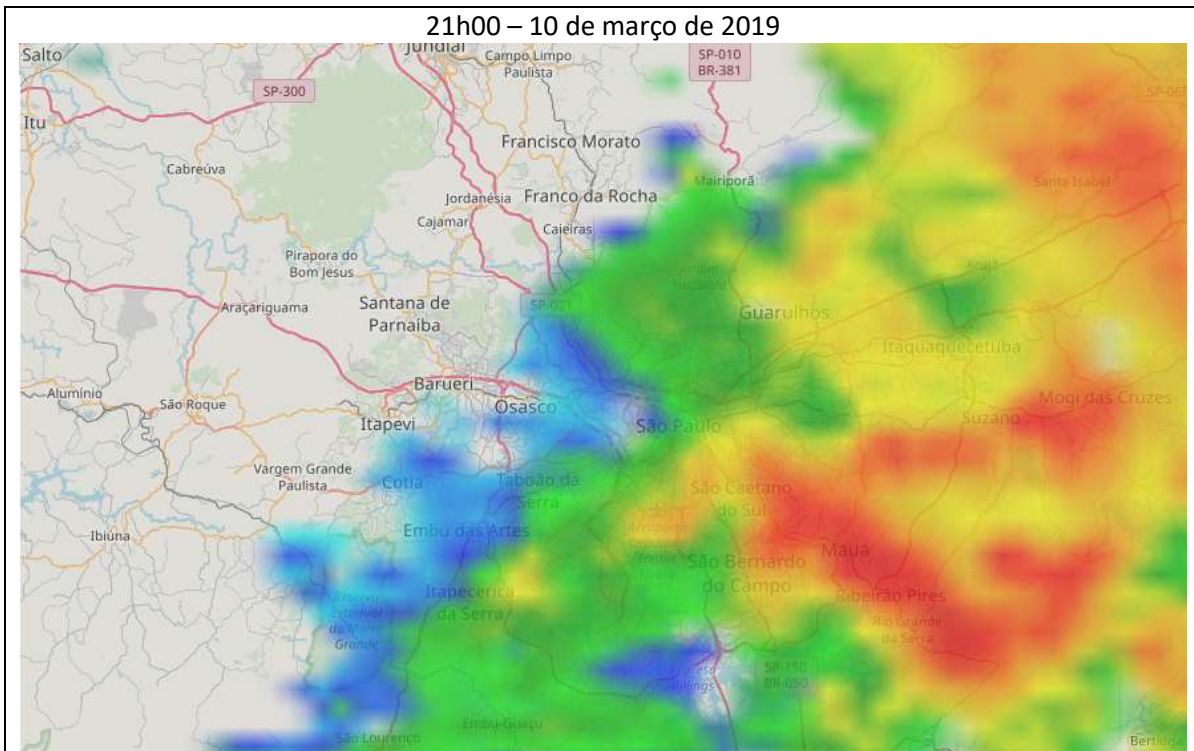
21h00 – 10 de março de 2019

Salto
Jundiaí
Campo Limpo Paulista
SP-010
BR-381
SP-300
Itu
Francisco Morato
Cabreúva
Mairiporã
Santa Isabel
Jordanésia
Franco da Rocha
Cajamar
Caieiras
Pirapora do Bom Jesus
Arujá
Araçariguama
Santana de Parnaíba
SP-021
Guarulhos
Itaquaquecetuba
Barueri
Alumínio
São Roque
Osasco
Mogi das Cruzes
Itapevi
São Paulo
Suzano
Vargem Grande Paulista
Cotia
Taboão da Serra
São Caetano do Sul
Embu das Artes
Ibiúna
Mauá
São Bernardo do Campo
Itapecerica da Serra
Ribeirão Pires
Rio Grande da Serra
SP-150
BR-050
Embu-Guaçu
São Lourenço
Bertioga